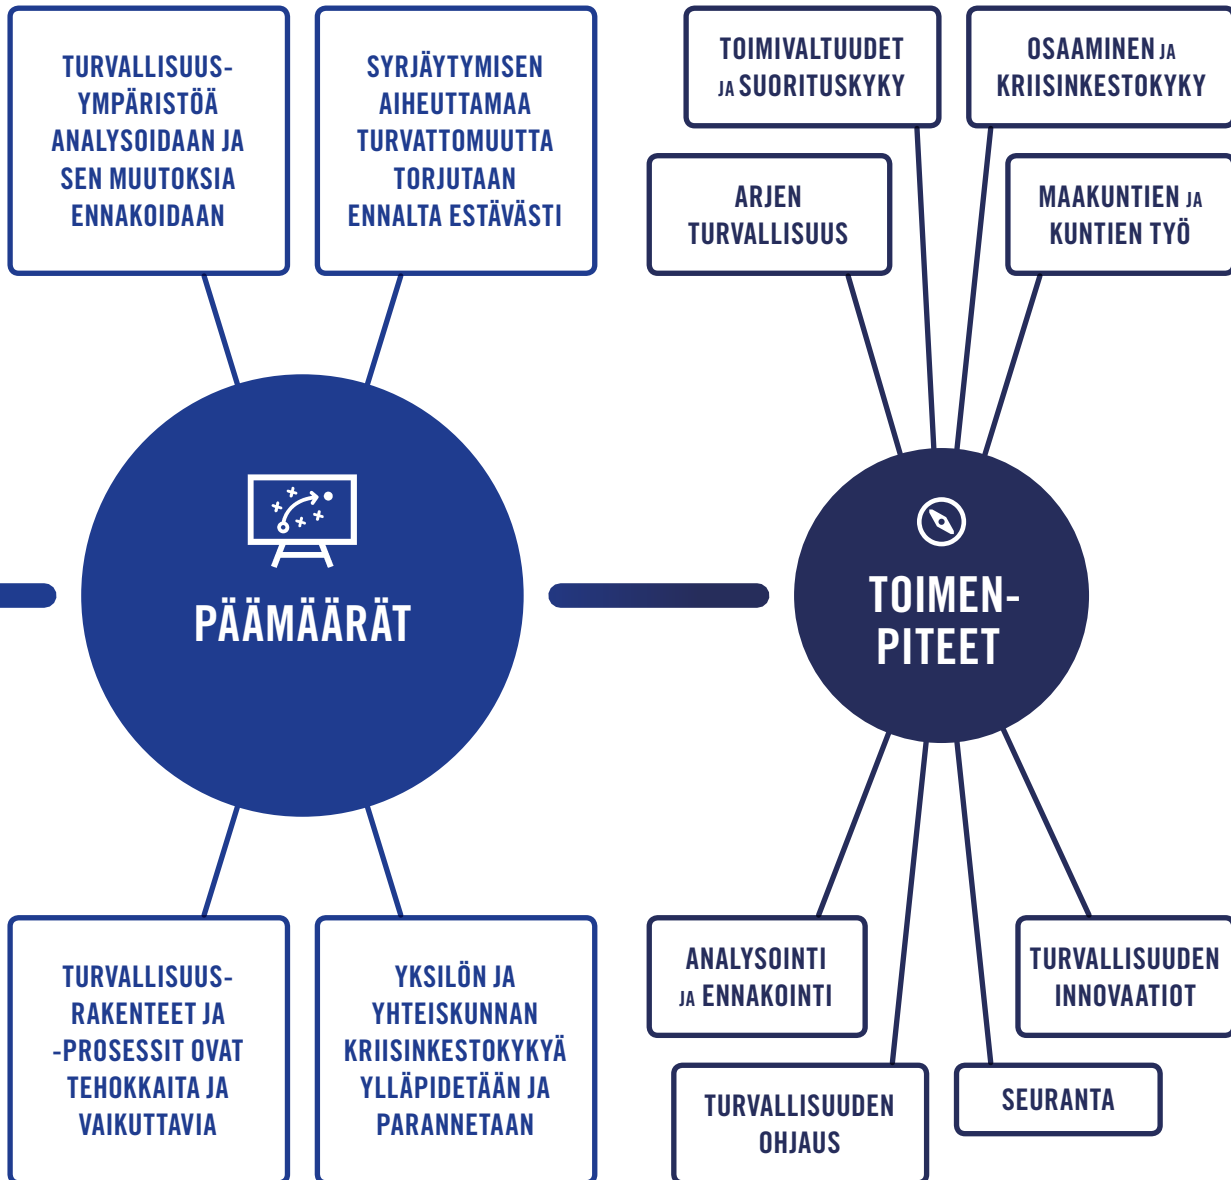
TURVALLISUUSYMPÄRISTÖÄ ANALYSOIDAAN JA SEN MUUTOKSIA ENNAKOIDAAN

SYRJÄYTYMISEN AIHEUTTAMAA TURVATTOMUUTTA TORJUTAAN ENNALTA ESTÄVÄSTI

PÄÄMÄÄRÄT

TURVALLISUUSRAKENTEET JA -PROSESSIT OVAT TEHOKKAITA JA VAIKUTTAVIA

YKSILÖN JA YHTEISKUNNAN KRIISINKESTOKYKYÄ YLLÄPIDETÄÄN JA PARANNETAAN

TOIMIVALTUUDET JA SUORITUSKYKY

OSAAMINEN JA KRIISINKESTOKYKY

ARJEN TURVALLISUUS

MAAKUNTIEN JA KUNTIEN TYÖ

TOIMENPITEET

ANALYSOINTI JA ENNAKOINTI

TURVALLISUUDEN INNOVAATIOT

TURVALLISUUDEN OHJAUS

SEURANTA